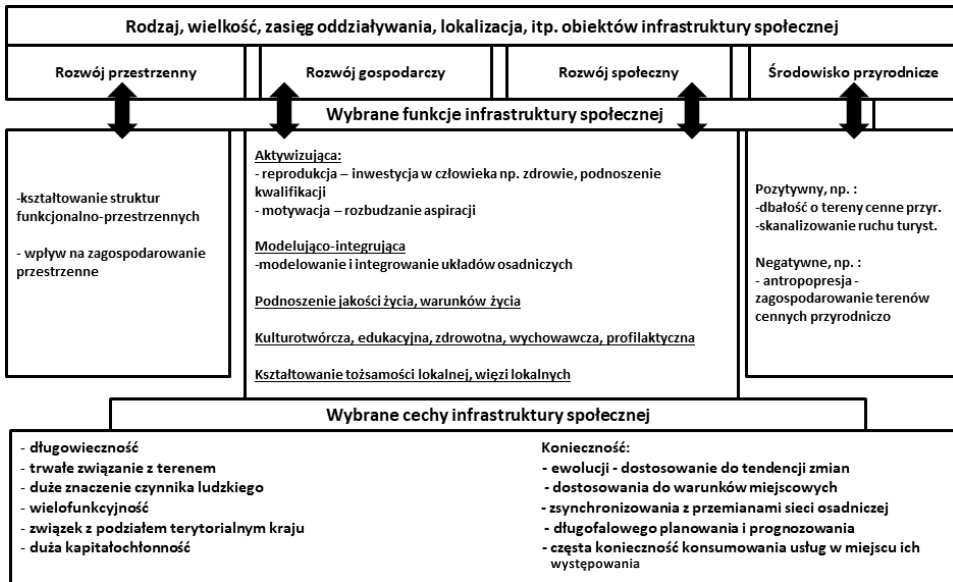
Rodzaj, wielkość, zasięg oddziaływania, lokalizacja, itp. obiektów infrastruktury społecznej

Rozwój przestrzenny

Rozwój gospodarczy

Rozwój społeczny

Środowisko przyrodnicze

Wybrane funkcje infrastruktury społecznej

-kształtowanie struktur funkcjonalno-przestrzennych

- wpływ na zagospodarowanie przestrzenne

Aktywizująca:
- reprodukcja – inwestycja w człowieka np. zdrowie, podnoszenie kwalifikacji
- motywacja – rozbudzanie aspiracji

Modelująco-integrująca
-modelowanie i integrowanie układów osadniczych

Podnoszenie jakości życia, warunków życia

Kulturotwórcza, edukacyjna, zdrowotna, wychowawcza, profilaktyczna

Kształtowanie tożsamości lokalnej, więzi lokalnych

Pozytywny, np. :
-dbałość o tereny cenne przyr.
-skanalizowanie ruchu turyst.

Negatywne, np. :
- antropopresja - zagospodarowanie terenów cennych przyrodniczo

Wybrane cechy infrastruktury społecznej

- długowieczność
- trwałe związanie z terenem
- duże znaczenie czynnika ludzkiego
- wielofunkcyjność
- związek z podziałem terytorialnym kraju
- duża kapitałochłonność

Konieczność:
- ewolucji - dostosowanie do tendencji zmian
- dostosowania do warunków miejscowych
- zsynchronizowania z przemianami sieci osadniczej
- długofalowego planowania i prognozowania
- częsta konieczność konsumowania usług w miejscu ich występowania